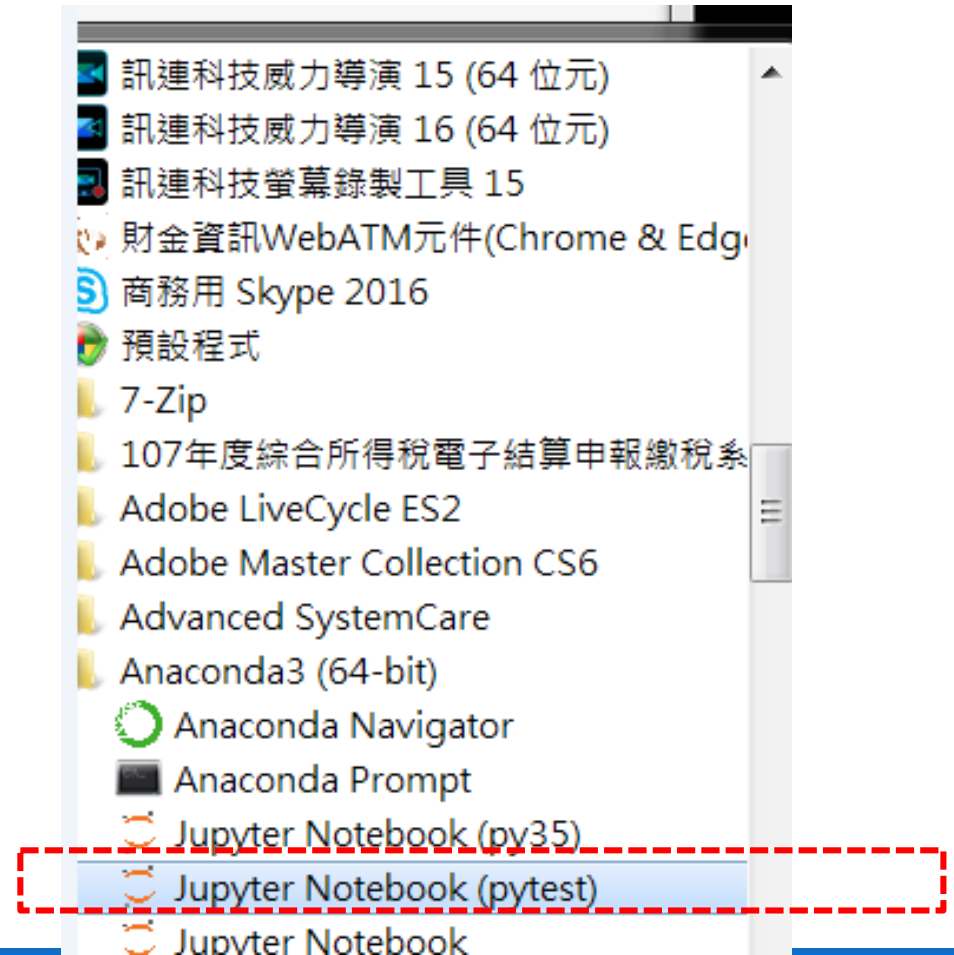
訊連科技威力導演 15 (64 位元)
訊連科技威力導演 16 (64 位元)
訊連科技螢幕錄製工具 15
財金資訊WebATM元件(Chrome & Edg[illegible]
商務用 Skype 2016
預設程式
7-Zip
107年度綜合所得稅電子結算申報繳稅系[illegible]
Adobe LiveCycle ES2
Adobe Master Collection CS6
Advanced SystemCare
Anaconda3 (64-bit)
Anaconda Navigator
Anaconda Prompt
Jupyter Notebook (py35)
Jupyter Notebook (pytest)
Jupyter Notebook